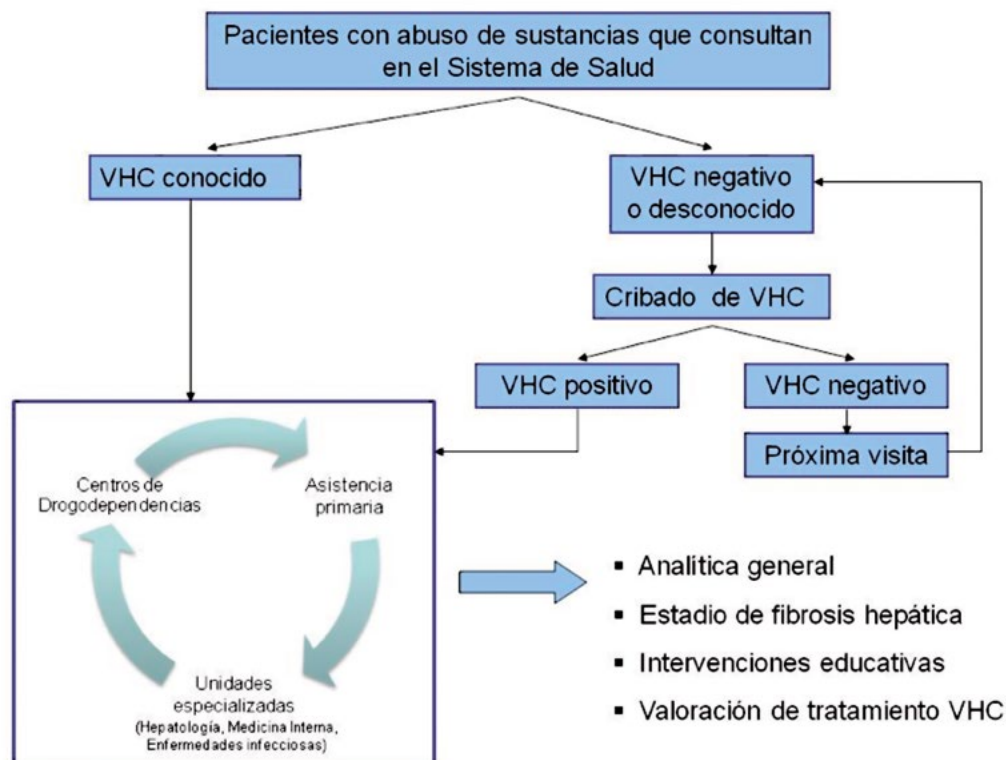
Pacientes con abuso de sustancias que consultan en el Sistema de Salud

VHC conocido

VHC negativo o desconocido

Cribado de VHC

VHC positivo

VHC negativo

Próxima visita

Centros de Drogodependencias

Asistencia primaria

Unidades especializadas
(Hepatología, Medicina Interna, Enfermedades infecciosas)

▪ Analítica general
▪ Estadio de fibrosis hepática
▪ Intervenciones educativas
▪ Valoración de tratamiento VHC